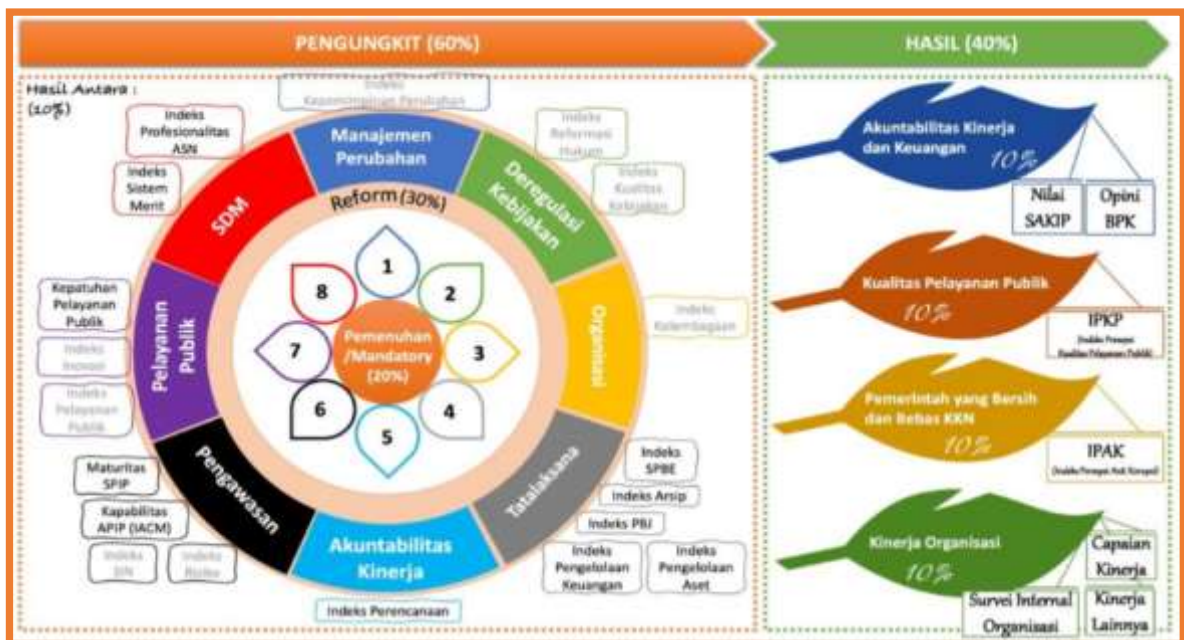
PENGUNGKIT (60%)

HASIL (40%)

Hasil Antara : (10%)

Indeks Kepemimpinan Perubahan

Indeks Profesionalitas ASN

Indeks Sistem Merit

Indeks Reformasi Hukum

Indeks Kualitas Kebijakan

Manajemen Perubahan

Deregulasi Kebijakan

SDM

Reform (30%)

Organisasi

Indeks Kelembagaan

Kepatuhan Pelayanan Publik

Indeks Inovasi

Indeks Pelayanan Publik

Pelayanan Publik

1 2 3 4 5 6 7 8

Pemenuhan /Mandatory (20%)

Tatalaksana

Indeks SPBE

Indeks Arsip

Indeks PBJ

Pengawasan

Maturitas SPIP

Kapabilitas APIP (IACM)

Indeks SIN

Indeks Risiko

Akuntabilitas Kinerja

Indeks Pengelolaan Keuangan

Indeks Pengelolaan Aset

Indeks Perencanaan

Akuntabilitas Kinerja dan Keuangan 10%

Nilai SAKIP

Opini BPK

Kualitas Pelayanan Publik 10%

IPKP (Indeks Persepsi Kualitas Pelayanan Publik)

Pemerintah yang Bersih dan Bebas KKN 10%

IPAK (Indeks Persepsi Anti Korupsi)

Kinerja Organisasi 10%

Capaian Kinerja

Survei Internal Organisasi

Kinerja Lainnya